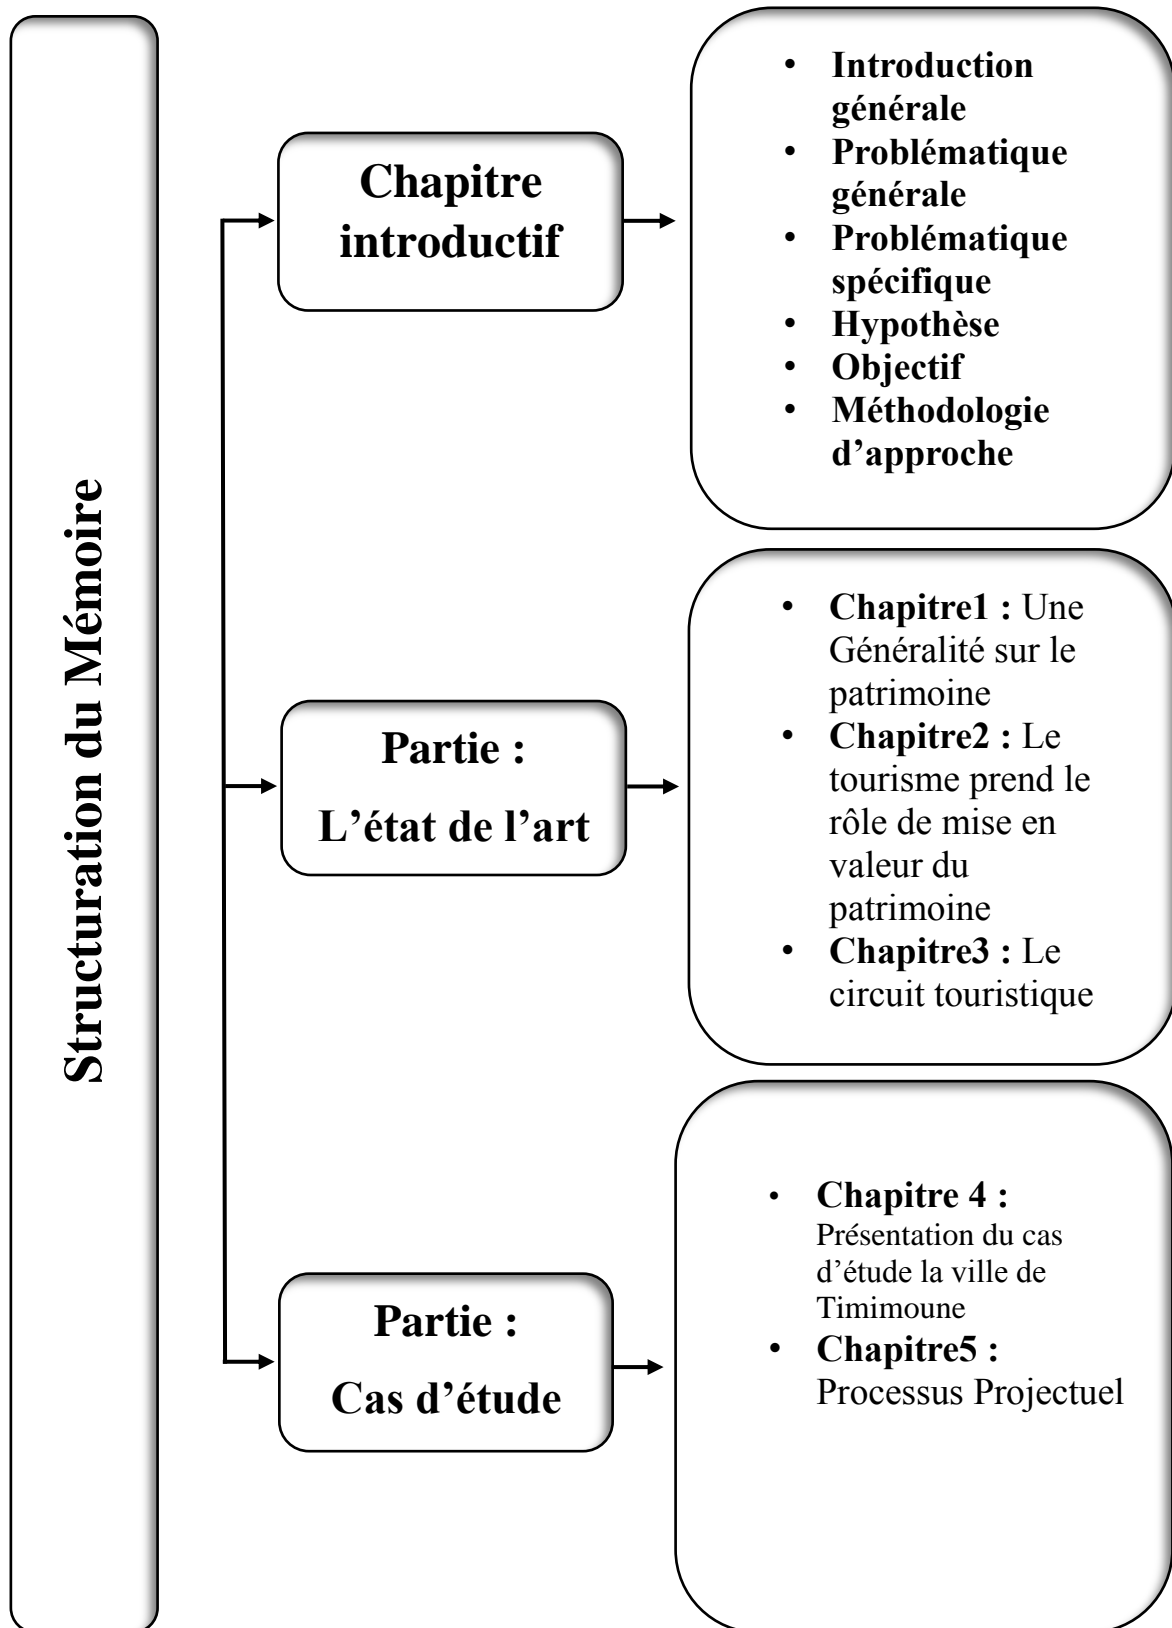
Structuration du Mémoire

Chapitre introductif

- Introduction générale
- Problématique générale
- Problématique spécifique
- Hypothèse
- Objectif
- Méthodologie d'approche

Partie : L'état de l'art

- Chapitre1 : Une Généralité sur le patrimoine
- Chapitre2 : Le tourisme prend le rôle de mise en valeur du patrimoine
- Chapitre3 : Le circuit touristique

Partie : Cas d'étude

- Chapitre 4 : Présentation du cas d'étude la ville de Timimoune
- Chapitre5 : Processus Projectuel